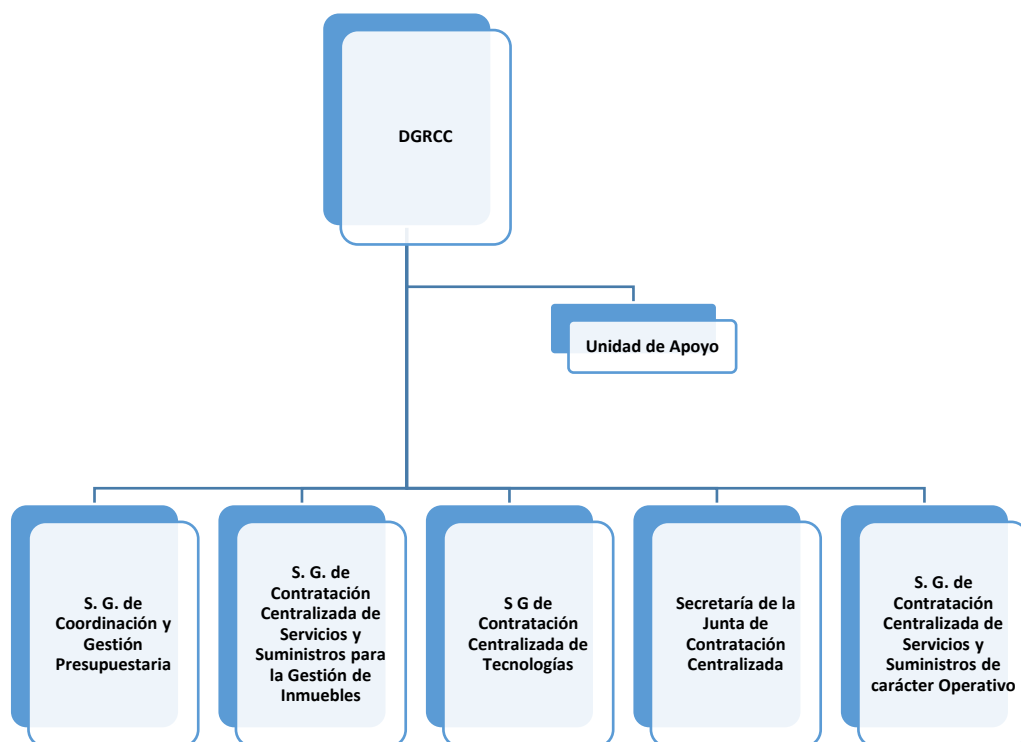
DGRCC

Unidad de Apoyo

S. G. de Coordinación y Gestión Presupuestaria

S. G. de Contratación Centralizada de Servicios y Suministros para la Gestión de Inmuebles

S G de Contratación Centralizada de Tecnologías

Secretaría de la Junta de Contratación Centralizada

S. G. de Contratación Centralizada de Servicios y Suministros de carácter Operativo